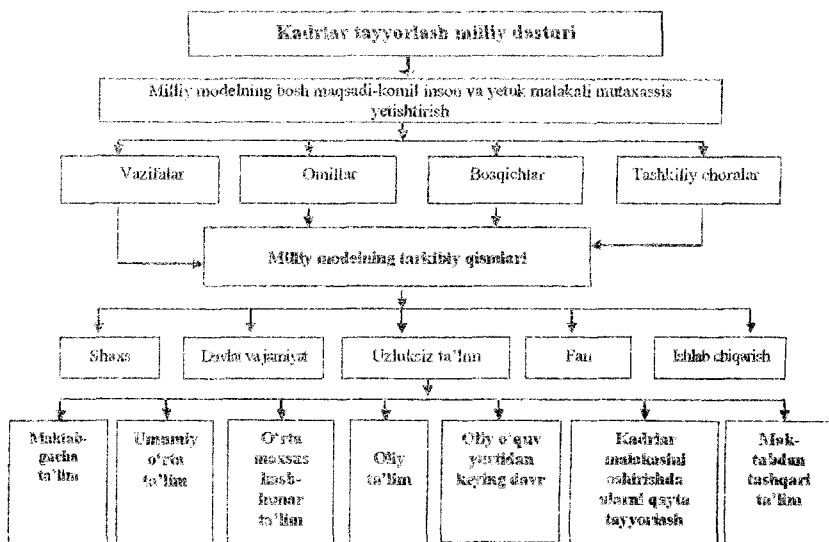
Kadrlar tayyorlash milliy dasturi

Milliy modelning bosh maqsadi-komil inson va yetuk malakali mutaxassis yetishtirish

Vazifalar

Omillar

Bosqichlar

Tashkiliy choralar

Milliy modelning tarkibiy qismlari

Shaxs

Davlat va jamiyat

Uzluksiz ta'lim

Fan

Ishlab chiqarish

Maktabgacha ta'lim

Umumiy o'rta ta'lim

O'rta maxsus kasb-hunar ta'lim

Oliy ta'lim

Oliy o'quv yurtidan keying davr

Kadrlar malakasini oshirishda ularni qayta tayyorlash

Maktabdan tashqari ta'lim